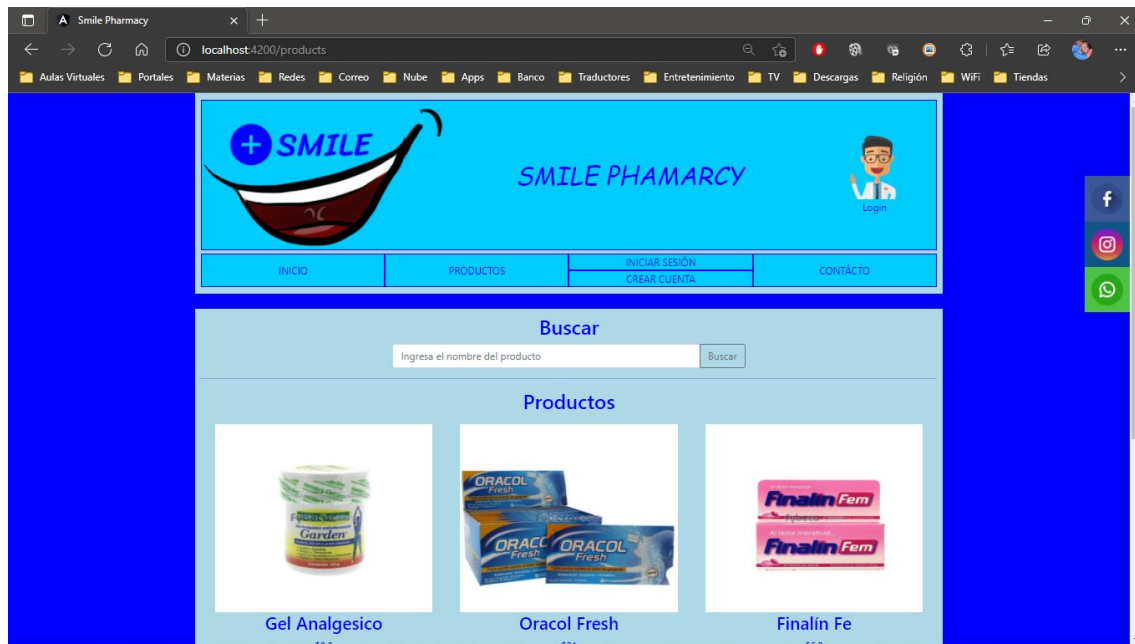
Smile Pharmacy

localhost:4200/products

Aulas Virtuales Portales Materias Redes Correo Nube Apps Banco Traductores Entretenimiento TV Descargas Religión WiFi Tiendas

SMILE

SMILE PHAMARCY

Login

INICIO PRODUCTOS INICIAR SESIÓN CREAR CUENTA CONTÁCTO

Buscar

Ingresa el nombre del producto Buscar

Productos

Garden

ORACOL Fresh

ORACOL Fresh

Finalin Fem

Finalin Fem

Gel Analgesico

Oracol Fresh

Finalín Fe